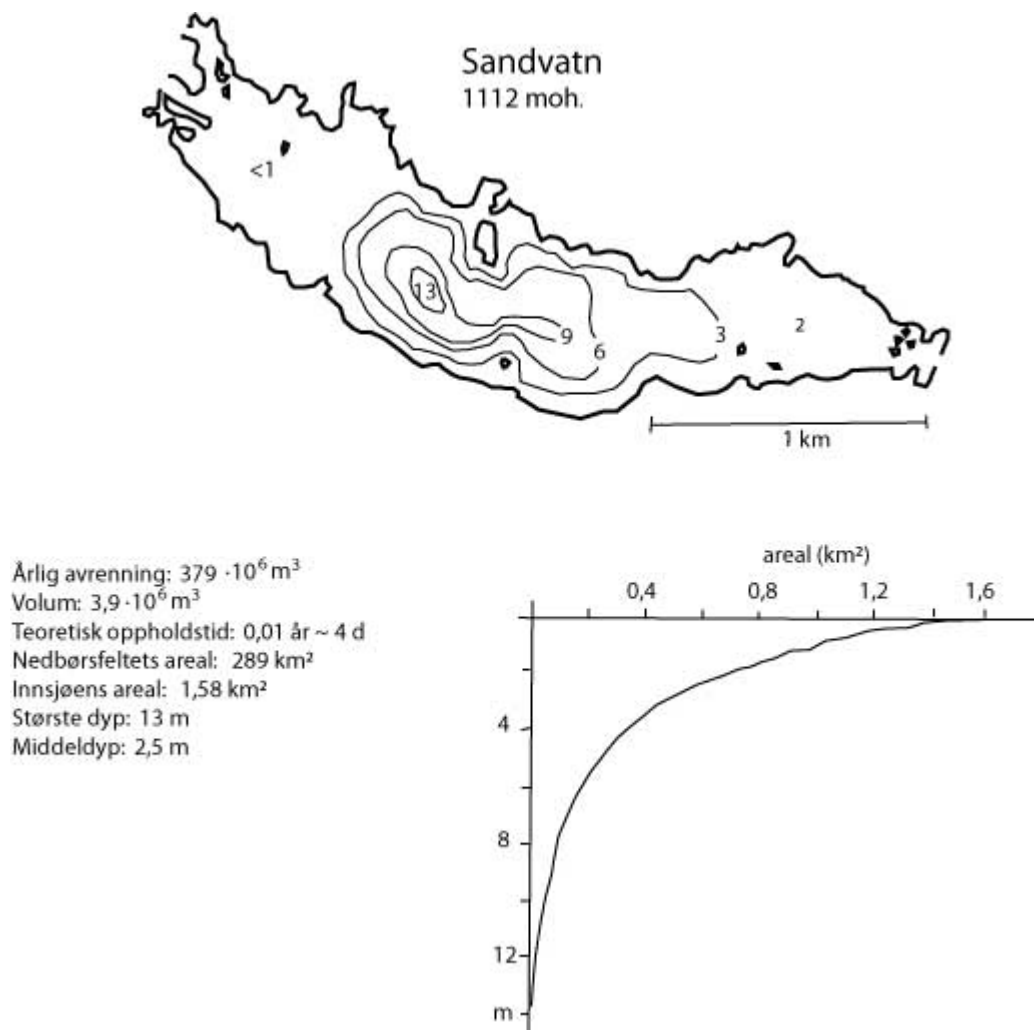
Sandvatn
1112 moh.

<1

13

9

6

3

2

1 km

Årlig avrenning: $379 \cdot 10^6$ m$^3$
Volum: $3{,}9 \cdot 10^6$ m$^3$
Teoretisk oppholdstid: 0,01 år ~ 4 d
Nedbørsfeltets areal: 289 km²
Innsjøens areal: 1,58 km²
Største dyp: 13 m
Middeldyp: 2,5 m

areal (km²)
0,4
0,8
1,2
1,6
4
8
12
m